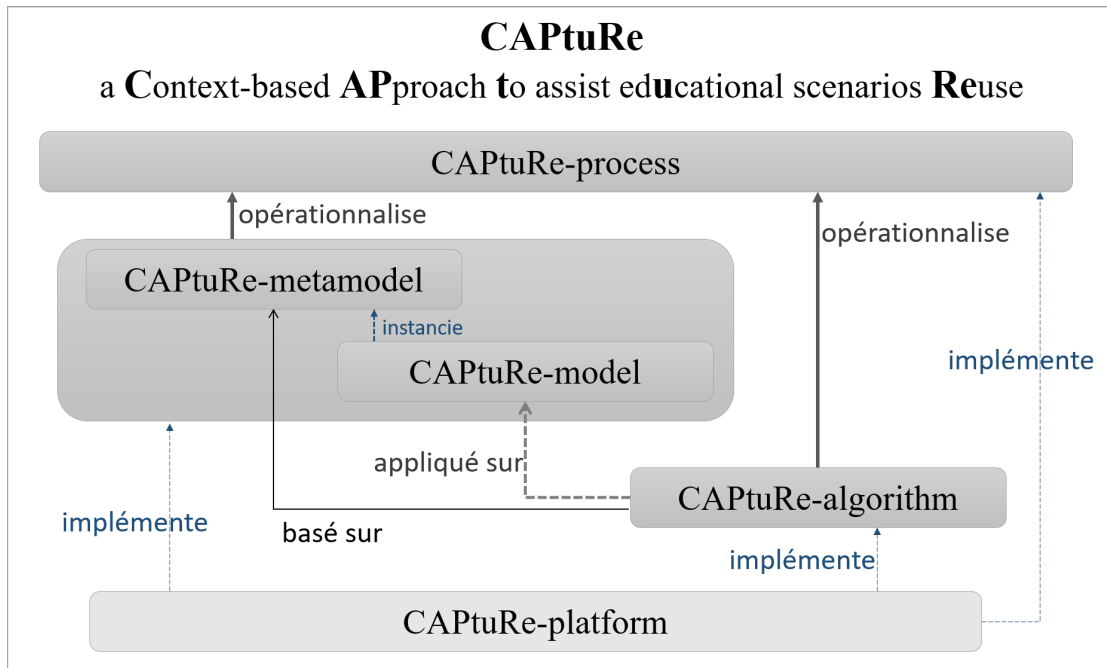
**CAPtuRe**

a **C**ontext-based **AP**proach **t**o assist ed**u**cational scenarios **Re**use

CAPtuRe-process

opérationnalise

opérationnalise

CAPtuRe-metamodel

instancie

CAPtuRe-model

implémente

appliqué sur

CAPtuRe-algorithm

implémente

basé sur

implémente

CAPtuRe-platform